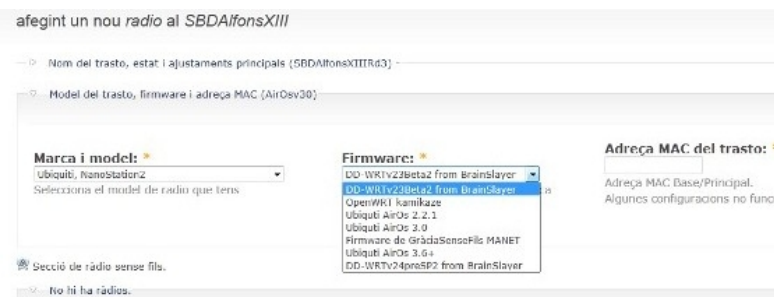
afegint un nou radio al SBDAlfonsXIII

Nom del trasto, estat i ajustaments principals (SBDAlfonsXIIIRd3)

Model del trasto, firmware i adreça MAC (AirOsv30)

Marca i model: *

Ubiquiti, NanoStation2

Selecciona el model de radio que tens

Firmware: *

DD-WRTv23Beta2 from BrainSlayer

DD-WRTv23Beta2 from BrainSlayer
OpenWRT kamikaze
Ubiquti AirOs 2.2.1
Ubiquti AirOs 3.0
Firmware de GràciaSenseFils MANET
Ubiquti AirOs 3.6+
DD-WRTv24preSP2 from BrainSlayer

a

Adreça MAC del trasto: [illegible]

Adreça MAC Base/Principal.
Algunes configuracions no func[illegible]

Secció de ràdio sense fils.

No hi ha ràdios.